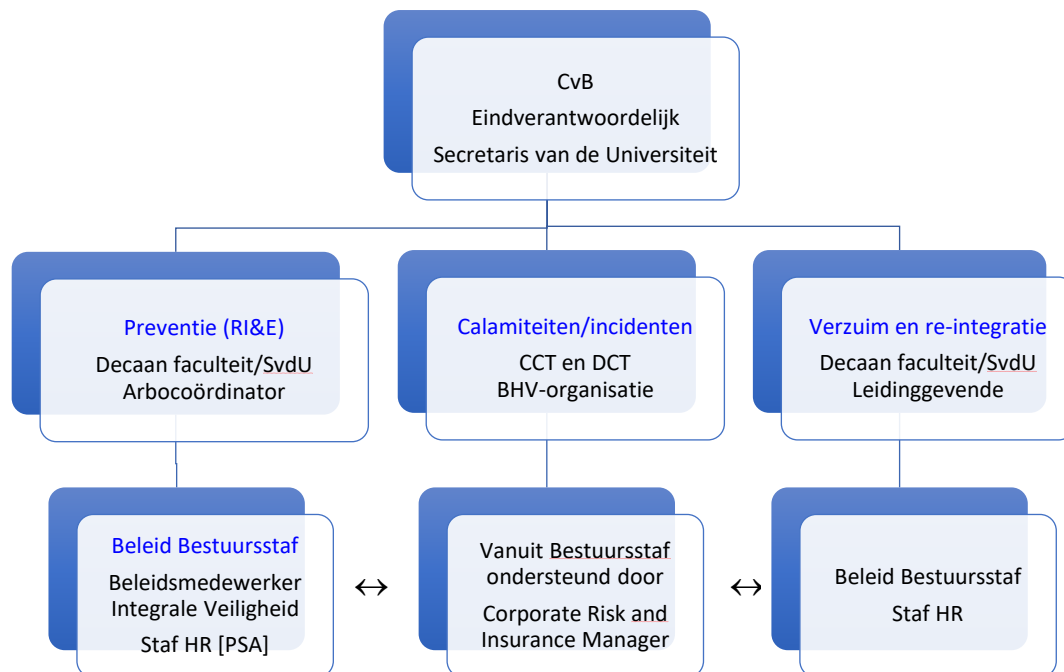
CvB
Eindverantwoordelijk
Secretaris van de Universiteit

Preventie (RI&E)
Decaan faculteit/SvdU
Arbocoördinator

Calamiteiten/incidenten
CCT en DCT
BHV-organisatie

Verzuim en re-integratie
Decaan faculteit/SvdU
Leidinggevende

Beleid Bestuursstaf
Beleidsmedewerker
Integrale Veiligheid
Staf HR [PSA]

↔

Vanuit Bestuursstaf
ondersteund door
Corporate Risk and
Insurance Manager

↔

Beleid Bestuursstaf
Staf HR